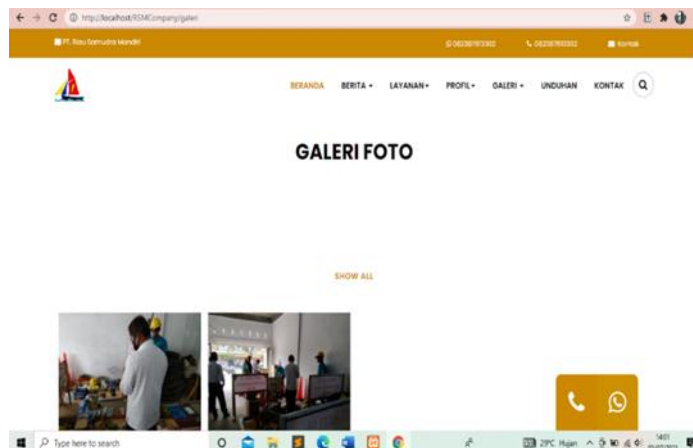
http://localhost/RSMCompany/galeri

PT. Riau Samudra Mandiri

082387613302

082387613302

Kontak

BERANDA

BERITA

LAYANAN

PROFIL

GALERI

UNDUHAN

KONTAK

GALERI FOTO

SHOW ALL

Type here to search

29°C Hujan

14:01